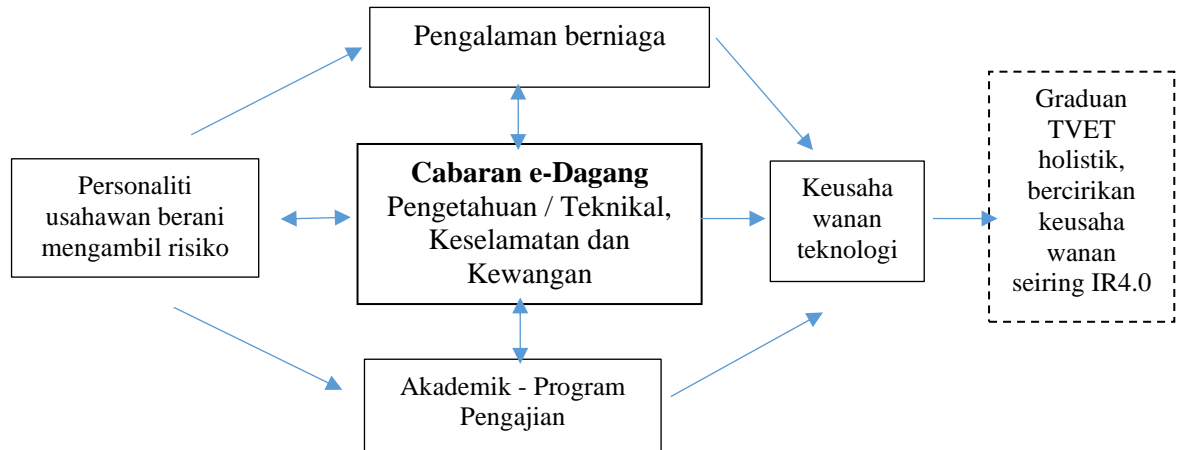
Pengalaman berniaga

Personaliti usahawan berani mengambil risiko

**Cabaran e-Dagang**
Pengetahuan / Teknikal, Keselamatan dan Kewangan

Keusaha wanan teknologi

Graduan TVET holistik, bercirikan keusaha wanan seiring IR4.0

Akademik - Program Pengajian